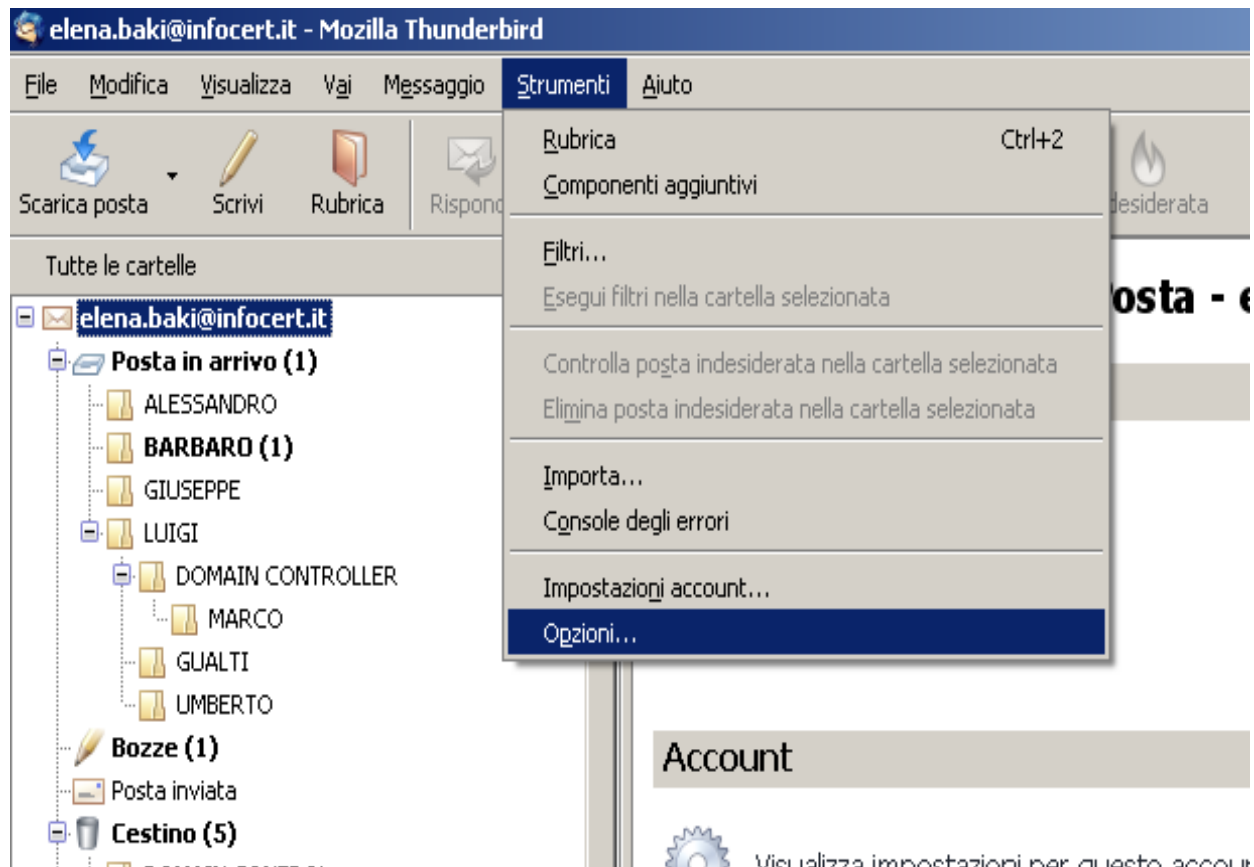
elena.baki@infocert.it - Mozilla Thunderbird

File Modifica Visualizza Vai Messaggio Strumenti Aiuto

Scarica posta Scrivi Rubrica Rispond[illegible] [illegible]desiderata

Tutte le cartelle

elena.baki@infocert.it
Posta in arrivo (1)
ALESSANDRO
BARBARO (1)
GIUSEPPE
LUIGI
DOMAIN CONTROLLER
MARCO
GUALTI
UMBERTO
Bozze (1)
Posta inviata
Cestino (5)

Rubrica Ctrl+2
Componenti aggiuntivi
Filtri...
Esegui filtri nella cartella selezionata
Controlla posta indesiderata nella cartella selezionata
Elimina posta indesiderata nella cartella selezionata
Importa...
Console degli errori
Impostazioni account...
Opzioni...

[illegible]osta - e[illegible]

Account

Visualizza impostazioni per questo accou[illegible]